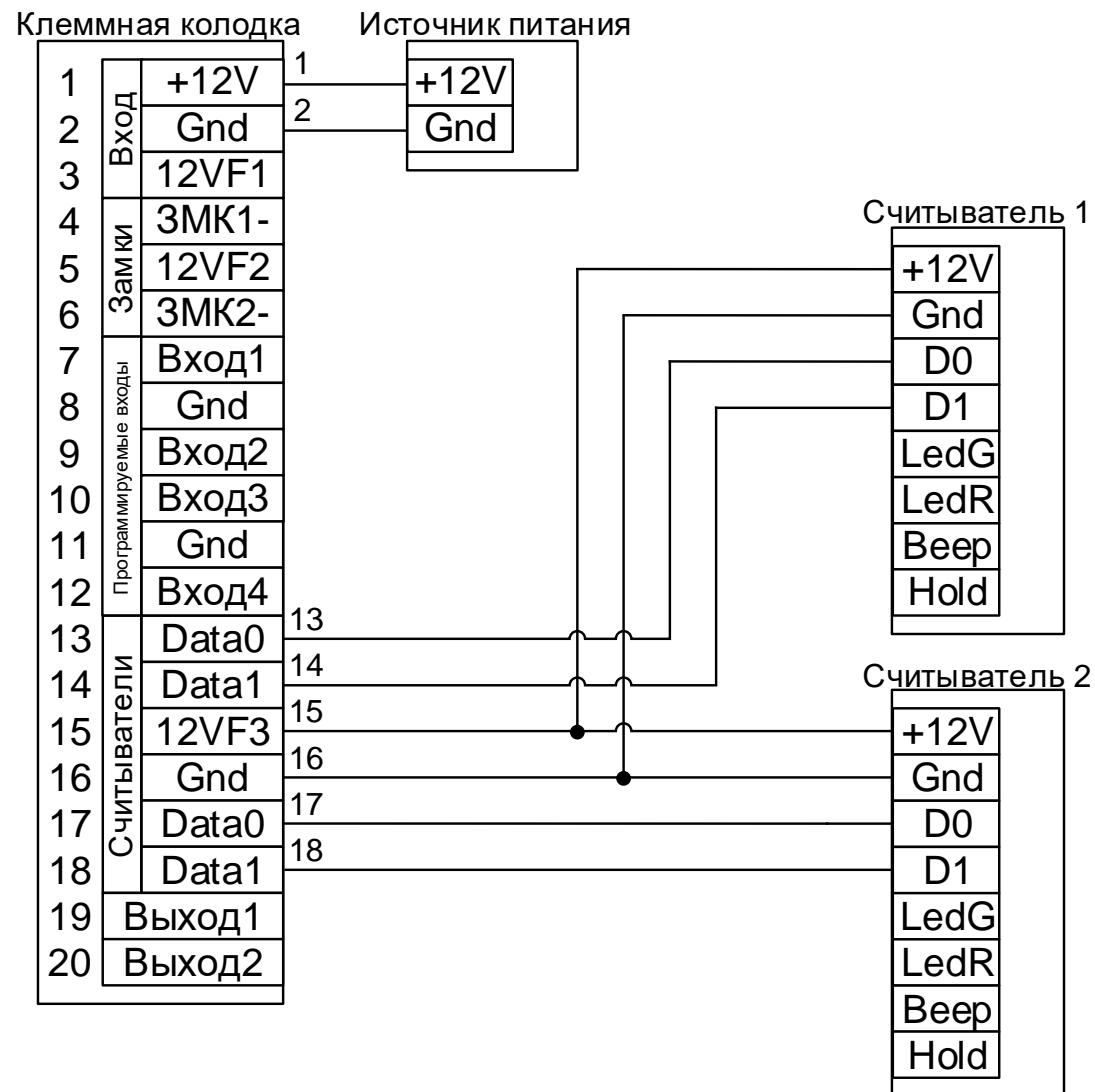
Клеммная колодка

Источник питания

| | | |
|---|---|---|
| 1 | Вход | +12V |
| 2 | | Gnd |
| 3 | | 12VF1 |
| 4 | Замки | ЗМК1- |
| 5 | | 12VF2 |
| 6 | | ЗМК2- |
| 7 | Программируемые входы | Вход1 |
| 8 | | Gnd |
| 9 | | Вход2 |
| 10 | | Вход3 |
| 11 | | Gnd |
| 12 | | Вход4 |
| 13 | Считыватели | Data0 |
| 14 | | Data1 |
| 15 | | 12VF3 |
| 16 | | Gnd |
| 17 | | Data0 |
| 18 | | Data1 |
| 19 | Выход1 | |
| 20 | Выход2 | |

1
2
+12V
Gnd

Считыватель 1
+12V
Gnd
D0
D1
LedG
LedR
Beep
Hold

13
14
15
16
17
18

Считыватель 2
+12V
Gnd
D0
D1
LedG
LedR
Beep
Hold